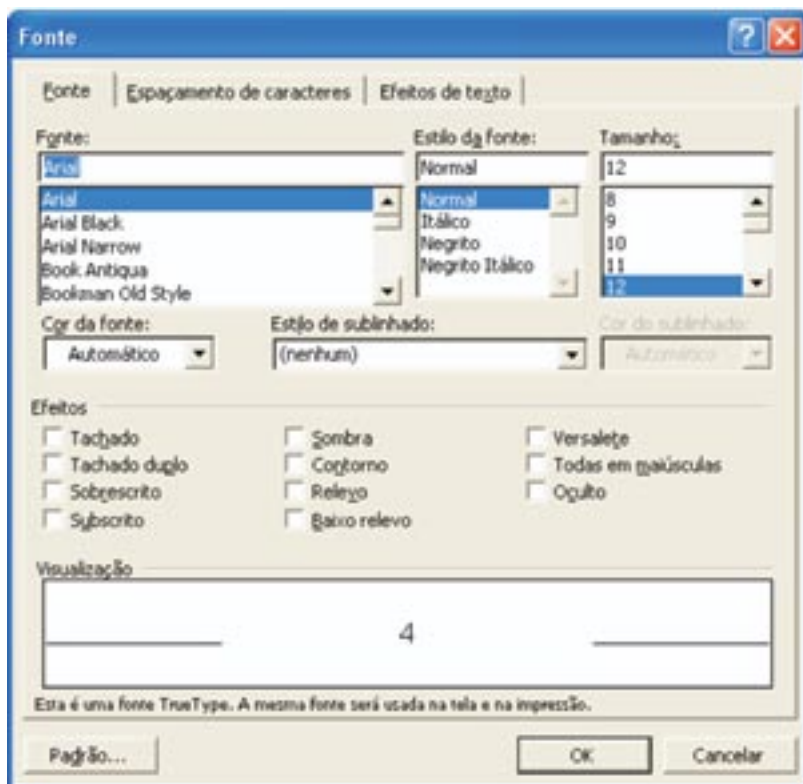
Fonte

Fonte | Espaçamento de caracteres | Efeitos de texto

Fonte:
Arial
Arial
Arial Black
Arial Narrow
Book Antiqua
Bookman Old Style

Estilo da fonte:
Normal
Normal
Itálico
Negrito
Negrito Itálico

Tamanho:
12
8
9
10
11
12

Cor da fonte:
Automático

Estilo de sublinhado:
(nenhum)

Cor do sublinhado:
Automático

Efeitos
Tachado
Tachado duplo
Sobrescrito
Subscrito
Sombra
Contorno
Relevo
Baixo relevo
Versalete
Todas em maiúsculas
Oculto

Visualização
4

Esta é uma fonte TrueType. A mesma fonte será usada na tela e na impressão.

Padrão...
OK
Cancelar